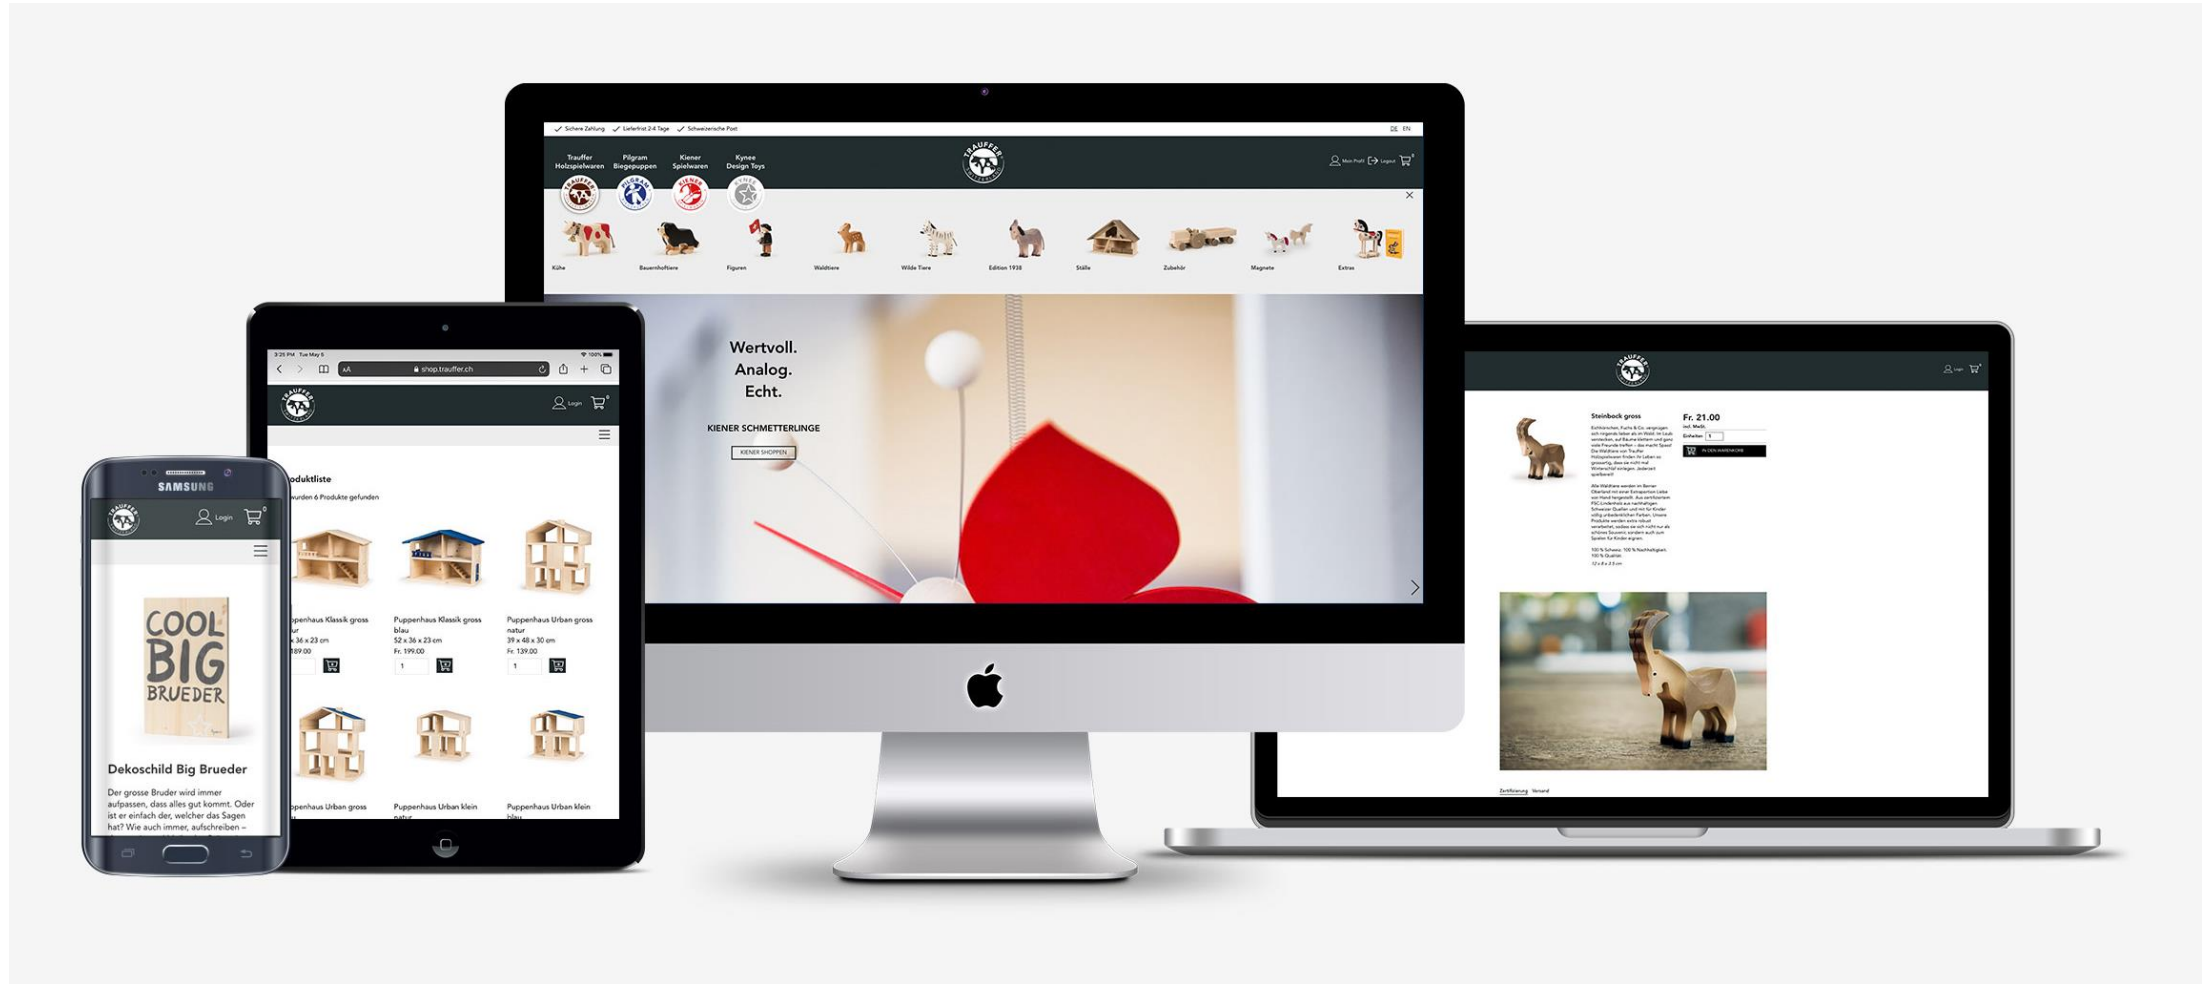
✓ Sichere Zahlung ✓ Lieferfrist 2-4 Tage ✓ Schweizerische Post

DE EN

Trauffer Holzspielwaren

Pilgram Biegepuppen

Kiener Spielwaren

Kynee Design Toys

TRAUFFER

Mein Profil Logout

Kühe

Bauernhoftiere

Figuren

Waldtiere

Wilde Tiere

Edition 1938

Ställe

Zubehör

Magnete

Extras

Wertvoll.
Analog.
Echt.

KIENER SCHMETTERLINGE

KIENER SHOPPEN

3:25 PM Tue May 5

100%

AA

shop.trauffer.ch

Login

oduktliste

wurden 6 Produkte gefunden

ppenhaus Klassik gross ur
x 36 x 23 cm
189.00

Puppenhaus Klassik gross blau
52 x 36 x 23 cm
Fr. 199.00

Puppenhaus Urban gross natur
39 x 48 x 30 cm
Fr. 139.00

1

1

ppenhaus Urban gross

Puppenhaus Urban klein natur

Puppenhaus Urban klein blau

SAMSUNG

Login

COOL BIG BRUEDER

Dekoschild Big Brueder

Der grosse Bruder wird immer aufpassen, dass alles gut kommt. Oder ist er einfach der, welcher das Sagen hat? Wie auch immer, aufschreiben –

Login

Steinbock gross

Fr. 21.00

inkl. MwSt.

Einheiten 1

IN DEN WARENKORB

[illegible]

Zertifizierung Versand